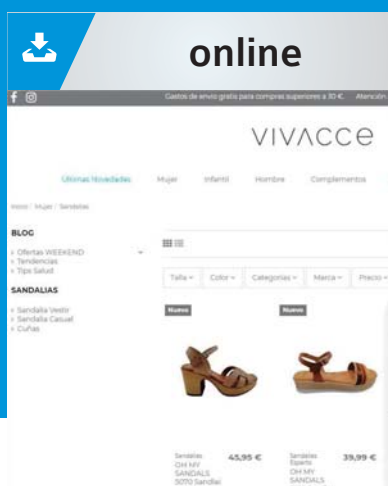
online

Gastos de envío gratis para compras superiores a 30 €. Atención

VIVACCE

Últimas Novedades Mujer Infantil Hombre Complementos

Inicio / Mujer / Sandalias

BLOG
› Ofertas WEEKEND
› Tendencias
› Tips Salud

SANDALIAS
› Sandalia Vestir
› Sandalia Casual
› Cuñas

Talla Color Categorías Marca Precio

Nuevo

Nuevo

Sandalias OH MY SANDALS 5070 Sandal
45,95 €

Sandalias Esparto OH MY SANDALS
39,99 €